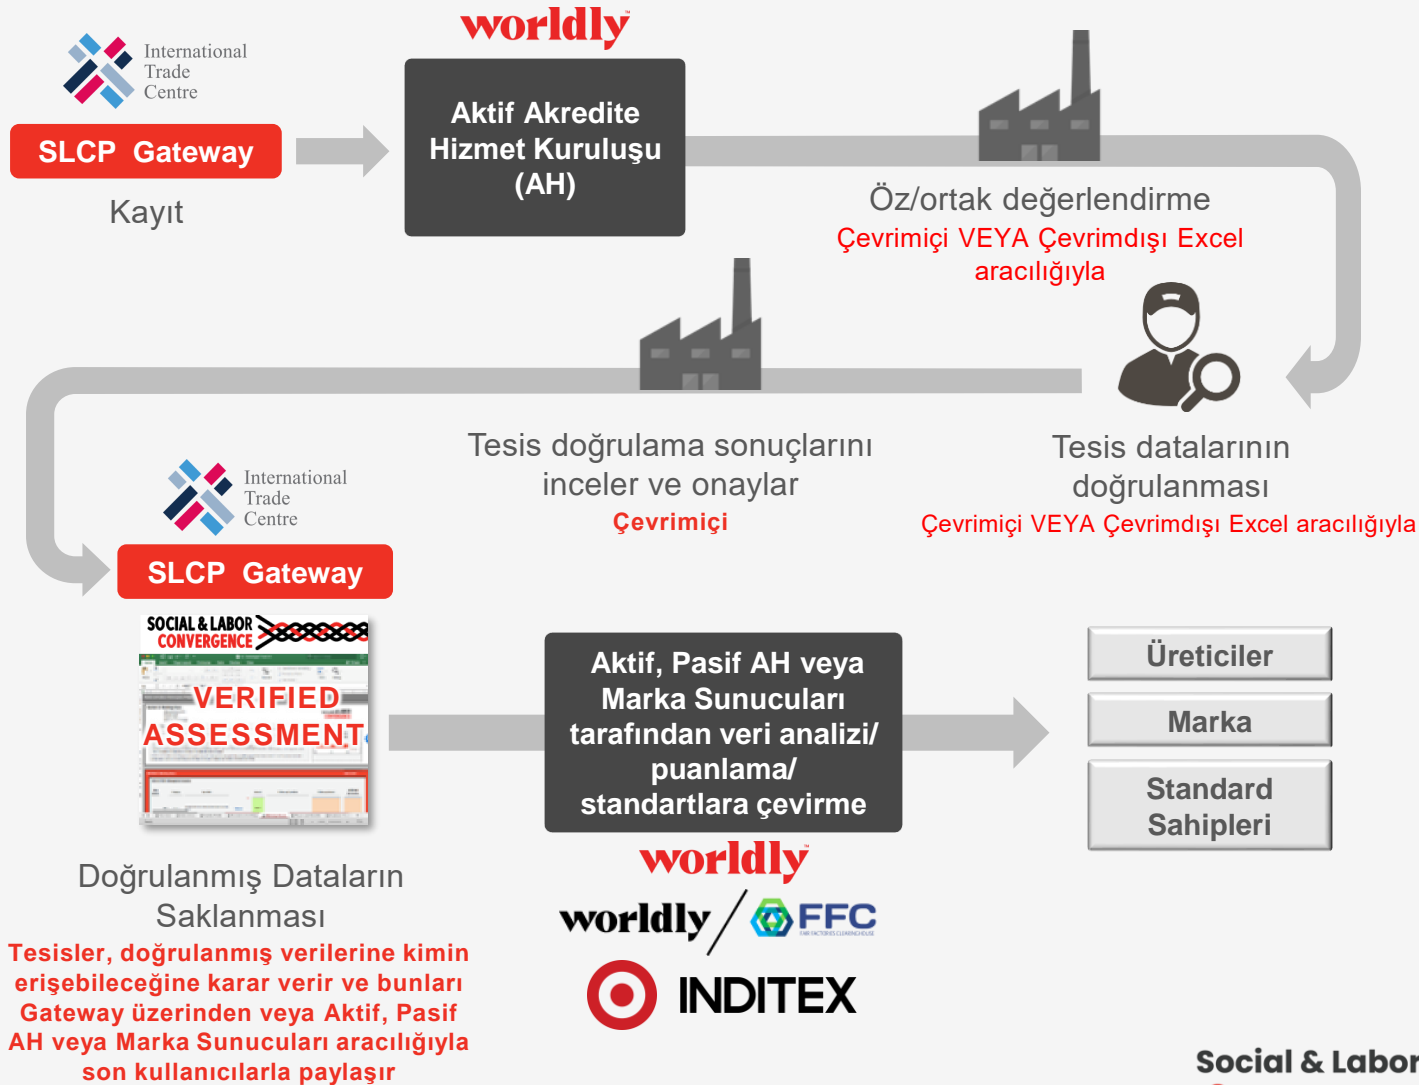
International Trade Centre

SLCP Gateway

Kayıt

worldly

Aktif Akredite Hizmet Kuruluşu (AH)

Öz/ortak değerlendirme

Çevrimiçi VEYA Çevrimdışı Excel aracılığıyla

Tesis doğrulama sonuçlarını inceler ve onaylar

Çevrimiçi

Tesis datalarının doğrulanması

Çevrimiçi VEYA Çevrimdışı Excel aracılığıyla

International Trade Centre

SLCP Gateway

SOCIAL & LABOR CONVERGENCE

VERIFIED ASSESSMENT

Aktif, Pasif AH veya Marka Sunucuları tarafından veri analizi/ puanlama/ standartlara çevirme

Üreticiler

Marka

Standard Sahipleri

Doğrulanmış Dataların Saklanması

Tesisler, doğrulanmış verilerine kimin erişebileceğine karar verir ve bunları Gateway üzerinden veya Aktif, Pasif AH veya Marka Sunucuları aracılığıyla son kullanıcılarla paylaşır

worldly

worldly / FFC

INDITEX

Social & Labor